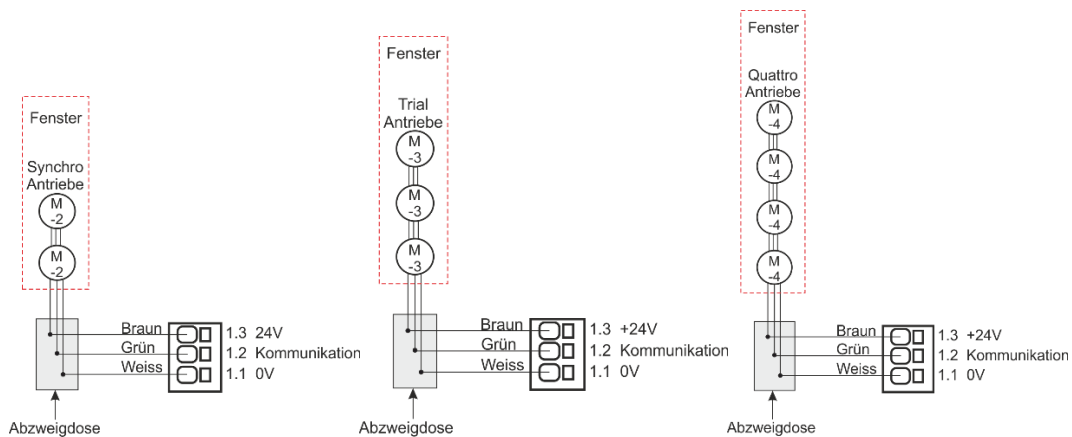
Fenster

Synchro Antriebe

M -2

M -2

Braun 1.3 24V
Grün 1.2 Kommunikation
Weiss 1.1 0V

Abzweigdose

Fenster

Trial Antriebe

M -3

M -3

M -3

Braun 1.3 +24V
Grün 1.2 Kommunikation
Weiss 1.1 0V

Abzweigdose

Fenster

Quattro Antriebe

M -4

M -4

M -4

M -4

Braun 1.3 +24V
Grün 1.2 Kommunikation
Weiss 1.1 0V

Abzweigdose